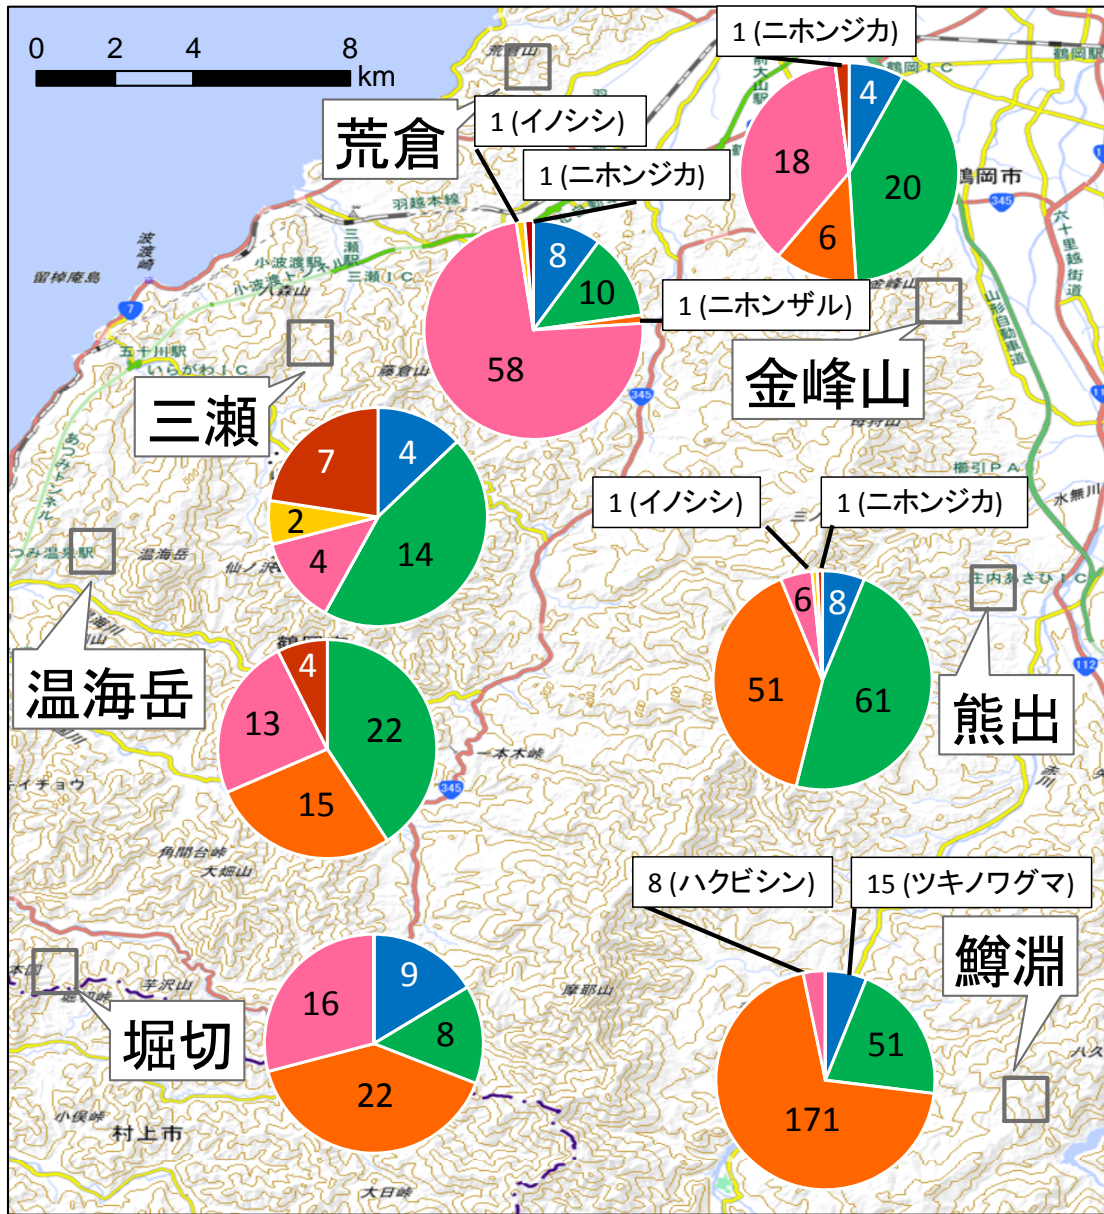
0 2 4 8 km

荒倉

1 (イノシシ)

1 (ニホンジカ)

8

10

58

1 (ニホンザル)

1 (ニホンジカ)

4

18

20

6

金峰山

三瀬

7

4

2

4

14

温海岳

4

13

22

15

1 (イノシシ)

1 (ニホンジカ)

6

8

51

61

熊出

8 (ハクビシン)

15 (ツキノワグマ)

鱒渕

51

171

堀切

16

9

8

22

鶴岡市

村上市

羽越本線

三瀬IC

小波渡駅

五十川駅

あつみ温泉駅

温海岳

鶴岡IC

鶴岡駅

山形自動車道

庄内あさひIC

摩耶山

一本木峠

大日峠

小俣峠

櫛引PA

六十里越街道

留棹庵島

波渡崎